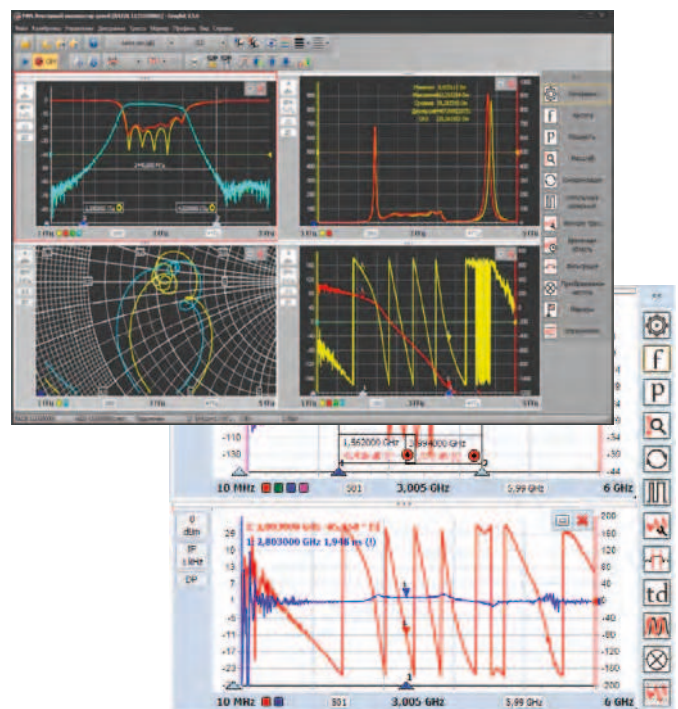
-110
-130
1,862000 GHz
2,994000 GHz
-150
10 MHz
501
3,005 GHz
5,99 GHz
6 GHz
0 dBm
IF
DP
2: 3,003000 GHz
1: 2,803000 GHz 1,948 ns (!)
29
21
13
5
-3
-11
-15
-23
200
160
120
80
40
0
-40
-80
-120
-160
-200
1
2
10 MHz
501
3,005 GHz
5,99 GHz
6 GHz
f
P
td
1 GHz
3 GHz
5 GHz